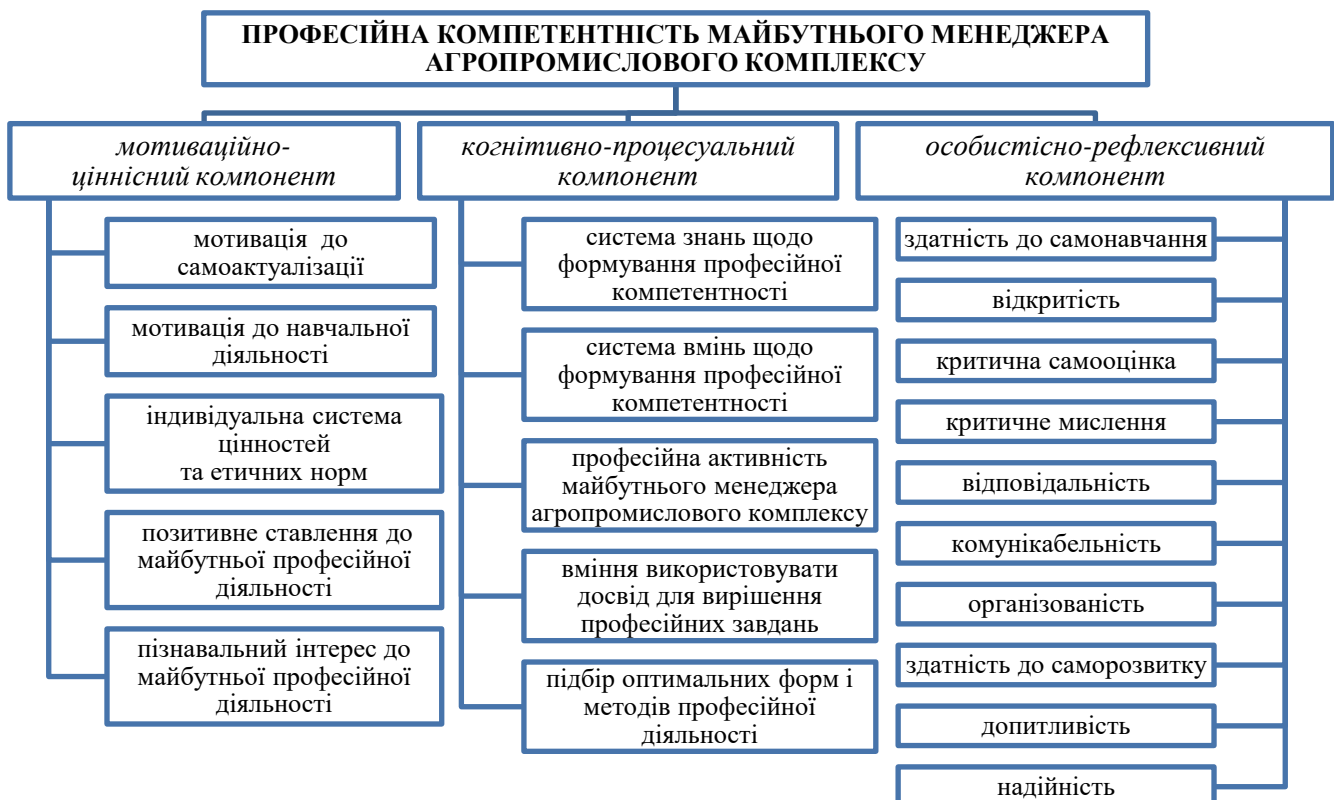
ПРОФЕСІЙНА КОМПЕТЕНТНІСТЬ МАЙБУТНЬОГО МЕНЕДЖЕРА АГРОПРОМИСЛОВОГО КОМПЛЕКСУ

мотиваційно-ціннісний компонент

мотивація до самоактуалізації

мотивація до навчальної діяльності

індивідуальна система цінностей та етичних норм

позитивне ставлення до майбутньої професійної діяльності

пізнавальний інтерес до майбутньої професійної діяльності

когнітивно-процесуальний компонент

система знань щодо формування професійної компетентності

система вмінь щодо формування професійної компетентності

професійна активність майбутнього менеджера агропромислового комплексу

вміння використовувати досвід для вирішення професійних завдань

підбір оптимальних форм і методів професійної діяльності

особистісно-рефлексивний компонент

здатність до самонавчання

відкритість

критична самооцінка

критичне мислення

відповідальність

комунікабельність

організованість

здатність до саморозвитку

допитливість

надійність